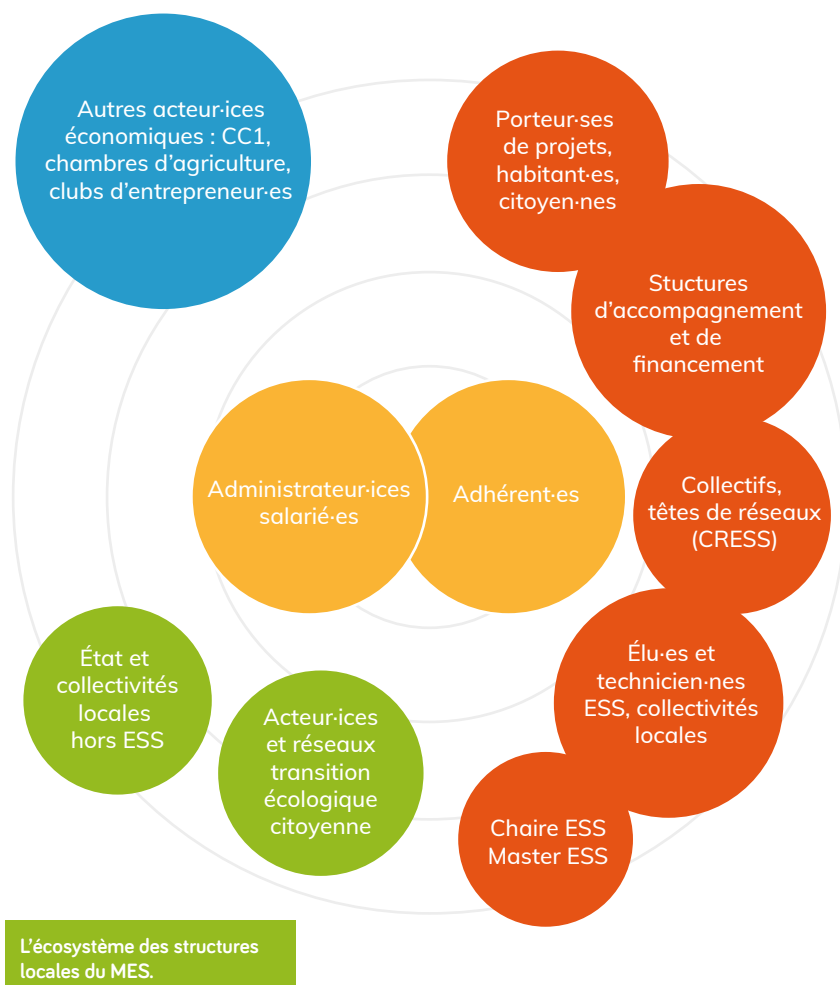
Autres acteur·ices économiques : CC1, chambres d'agriculture, clubs d'entrepreneur·es

Porteur·ses de projets, habitant·es, citoyen·nes

Stuctures d'accompagnement et de financement

Administrateur·ices salarié·es

Adhérent·es

Collectifs, têtes de réseaux (CRESS)

État et collectivités locales hors ESS

Acteur·ices et réseaux transition écologique citoyenne

Élu·es et technicien·nes ESS, collectivités locales

Chaire ESS Master ESS

L'écosystème des structures locales du MES.